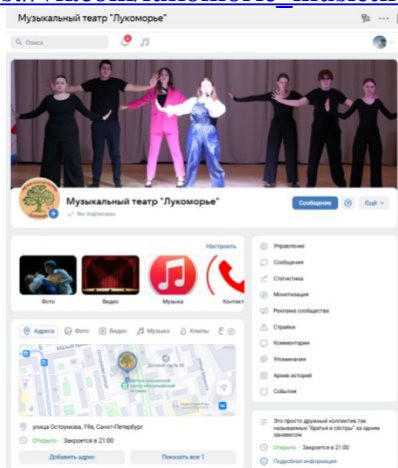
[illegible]

Музыкальный театр "Лукоморье"

Поиск

Музыкальный театр "Лукоморье"

Вы подписаны

Сообщение

Ещё

Настроить

Фото

Видео

Музыка

Контакт

Адреса

Фото

Видео

Музыка

Клипы

улица Остоумова, 19в, Санкт-Петербург

Открыто · Закроется в 21:00

Добавить адрес

Показать все 1

Управление

Сообщения

Статистика

Монетизация

Реклама сообщества

Стрийки

Комментарии

Упоминания

Архив историй

События

Это просто дружный коллектив так называемые "братья и сёстры" за одним занавесом

Открыто · Закроется в 21:00

Подробная информация